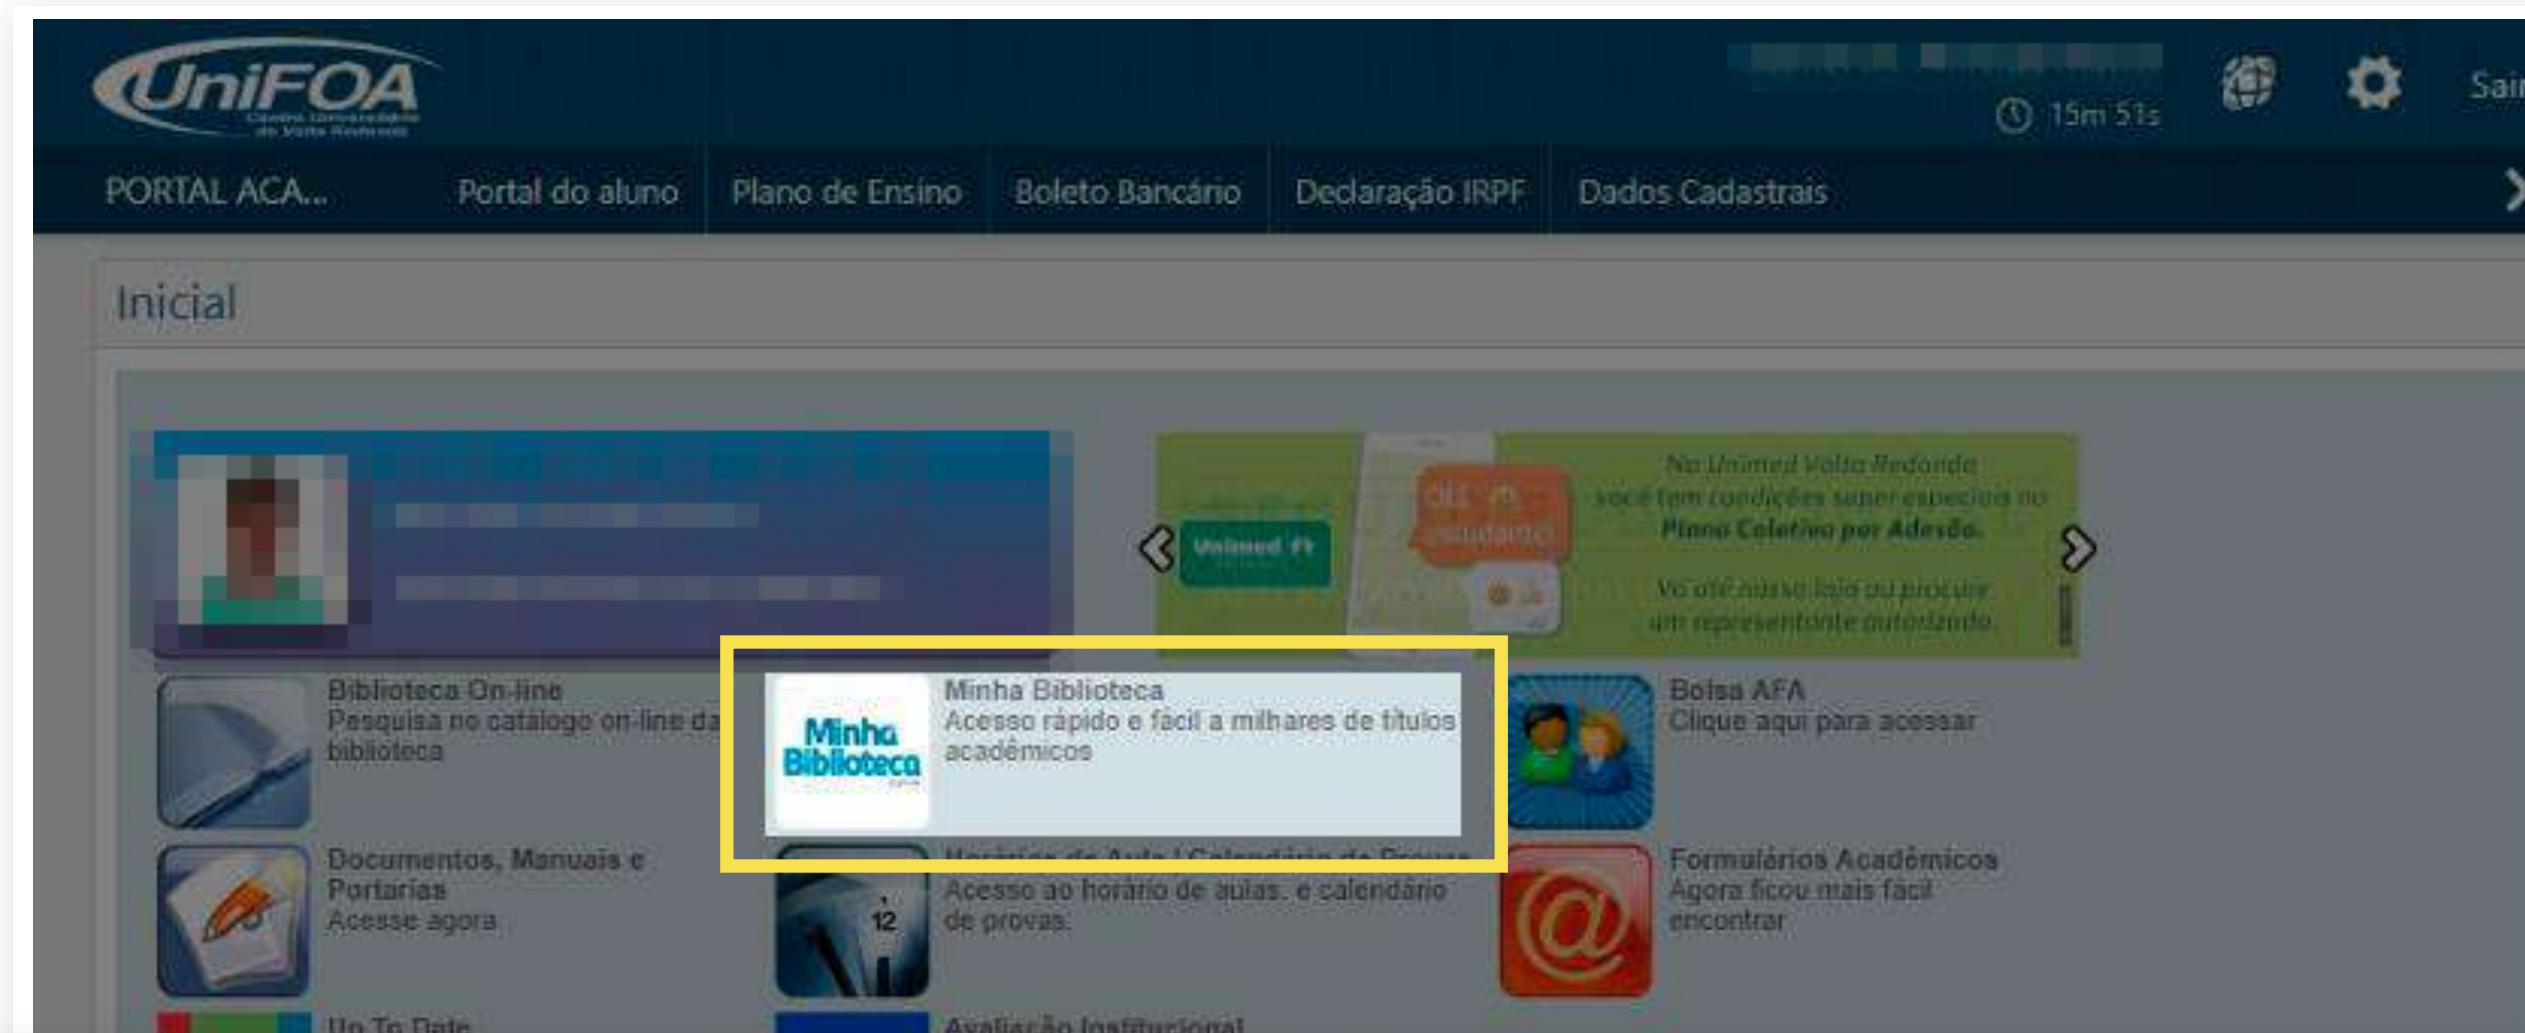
UniFOA
Centro Universitário de Volta Redonda

15m 51s

Sair

PORTAL ACA...
Portal do aluno
Plano de Ensino
Boleto Bancário
Declaração IRPF
Dados Cadastrais

Inicial

Unimed
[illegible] estudante
Na Unimed Volta Redonda você tem condições super especiais no Plano Coletivo por Adesão.
Vá até nossa loja ou procure um representante autorizado.

Biblioteca On-line
Pesquisa no catálogo on-line da biblioteca

Minha Biblioteca
Minha Biblioteca
Acesso rápido e fácil a milhares de títulos acadêmicos

Bolsa AFA
Clique aqui para acessar

Documentos, Manuais e Portarias
Acesse agora

Horário de Aula / Calendário de Provas
12
Acesso ao horário de aulas, e calendário de provas.

Formulários Acadêmicos
Agora ficou mais fácil encontrar

Up To Date

Avaliação Institucional